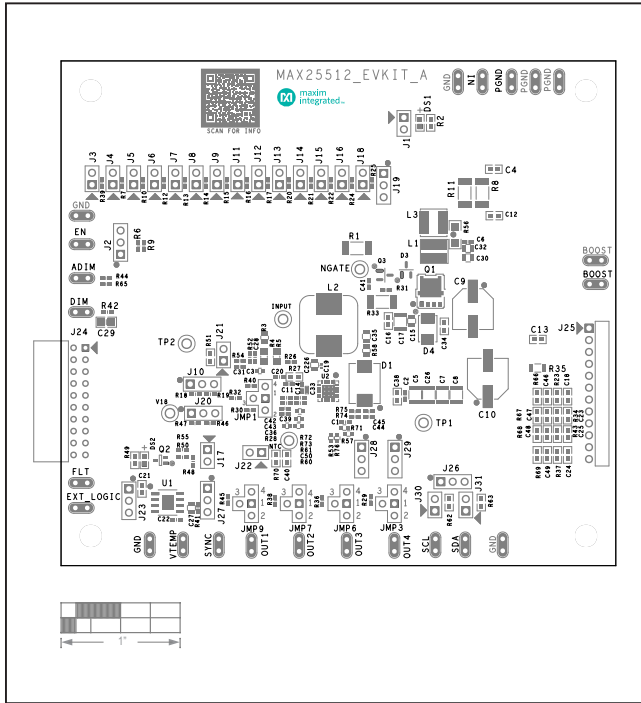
MAX25512_EVKIT_A

SCAN FOR INFO

maxim integrated

GND NI PGND PGND PGND

DS1 R2 J11

J3 J4 J5 J6 J7 J8 J9 J11 J12 J13 J14 J15 J16 J18

R39 R10 R11 R12 R13 R14 R15 R16 R17 R20 R21 R22 R23 R24 R25

J19

C4 R11 R8 C12

GND

EN

J2 R6 R9

L3 R56 L1 C6 C32 C30

R1

ADIM

R44 R65

NGATE Q3 D3 Q1 R31

BOOST

BOOST

DIM

R42 C29

J24

INPUT

L2

R33 C9

C13 J25

TP2

R51 J21

R54 R52 C31 C3 R3 R4 R5

C16 C17 D4 C34

R28 C35

R35

J10

R18 R19

R32 R40

C20 R26 R27

D1

V18 J20

R47 R46

R30 JMP1

C11

C19

C38 C5 C26 C7 C8

C10

R66 R23 C18 R67 C46 C47 R68 C48

C42 C43 C36 R29 C39 R75 R74 C45 C44 TP1

R55 R50 R48

Q2

R49 C21 R52

NTC

J22

R72 R73 R61 C50 R60 R70 C40 R57 R71 C1 R53 R76

J28 J29

FLT

J17

J26

U1

C27 C22 R41

J23

J27 R45

R38 R36 R37 R59

J30 J31 R62 R63

EXT_LOGIC

R69 C49 R34 R37 C24 R43 C25 C23

GND VTEMP SYNC OUT1 OUT2 OUT3 OUT4 SCL SDA GND

JMP9 JMP7 JMP6 JMP3

1"